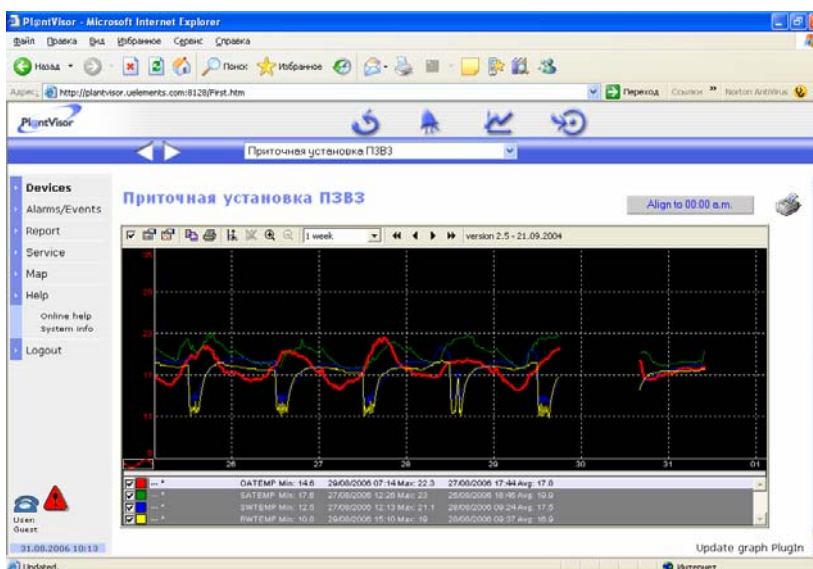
PlantVisor - Microsoft Internet Explorer

Файл Правка Вид Избранное Сервис Справка

Назад Поиск Избранное

Адрес http://plantvisor.uelements.com:8128/First.htm

Переход Ссылки » Norton AntiVirus

PlantVisor

Приточная установка П3В3

Devices
Alarms/Events
Report
Service
Map
Help
Online help
System info
Logout

Приточная установка П3В3

Align to 00:00 a.m.

1 week

version 2.5 - 21.09.2004

25
20
15
10
5

26 27 28 29 30 31 01

OATEMP Min: 14.6 29/08/2006 07:14 Max: 22.3 27/08/2006 17:44 Avg: 17.8
SATEMP Min: 17.8 27/08/2006 12:26 Max: 23 25/08/2006 18:46 Avg: 19.9
SWTEMP Min: 12.5 27/08/2006 12:13 Max: 21.1 28/08/2006 09:24 Avg: 17.5
RWTEMP Min: 10.8 29/08/2006 15:10 Max: 19 28/08/2006 09:37 Avg: 16.9

User:
Guest

31.08.2006 10:13

Update graph PlugIn

Updated

Интернет